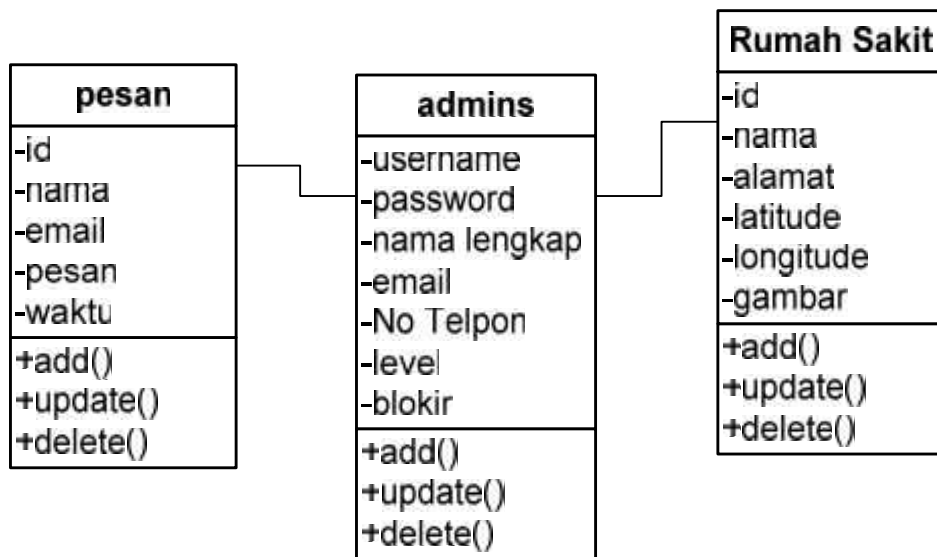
pesan
-id
-nama
-email
-pesan
-waktu
+add()
+update()
+delete()

admins
-username
-password
-nama lengkap
-email
-No Telpon
-level
-blokir
+add()
+update()
+delete()

Rumah Sakit
-id
-nama
-alamat
-latitude
-longitude
-gambar
+add()
+update()
+delete()